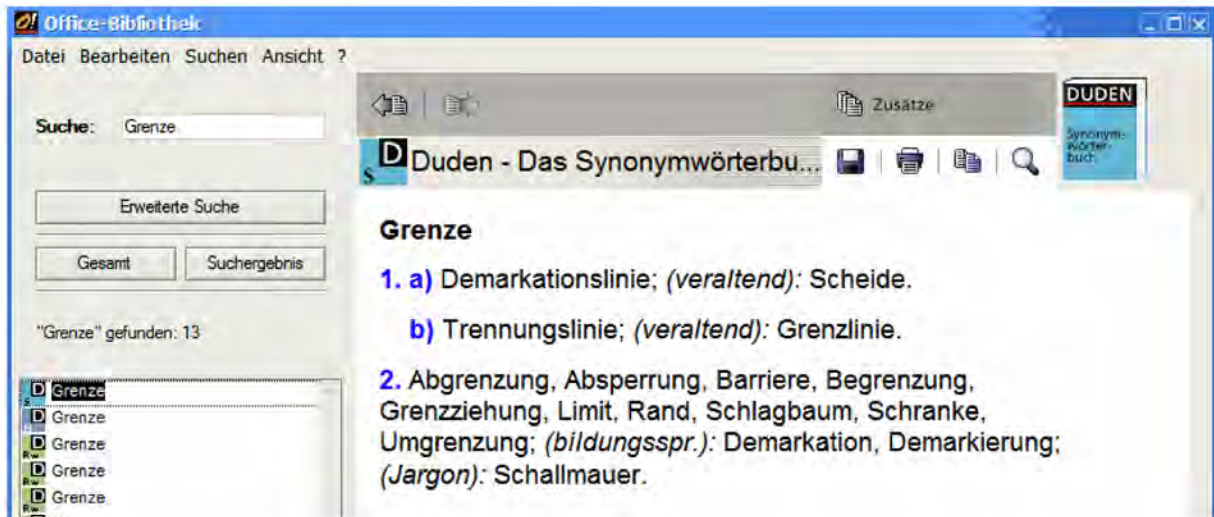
Office-Bibliothek

Datei Bearbeiten Suchen Ansicht ?

Suche: Grenze

Erweiterte Suche

Gesamt Suchergebnis

"Grenze" gefunden: 13

Grenze
Grenze
Grenze
Grenze
Grenze

Zusätze

DUDEN Synonymwörterbuch

Duden - Das Synonymwörterbu...

Grenze

1. a) Demarkationslinie; (veraltend): Scheide.

b) Trennungslinie; (veraltend): Grenzlinie.

2. Abgrenzung, Absperrung, Barriere, Begrenzung, Grenzziehung, Limit, Rand, Schlagbaum, Schranke, Umgrenzung; (bildungsspr.): Demarkation, Demarkierung; (Jargon): Schallmauer.